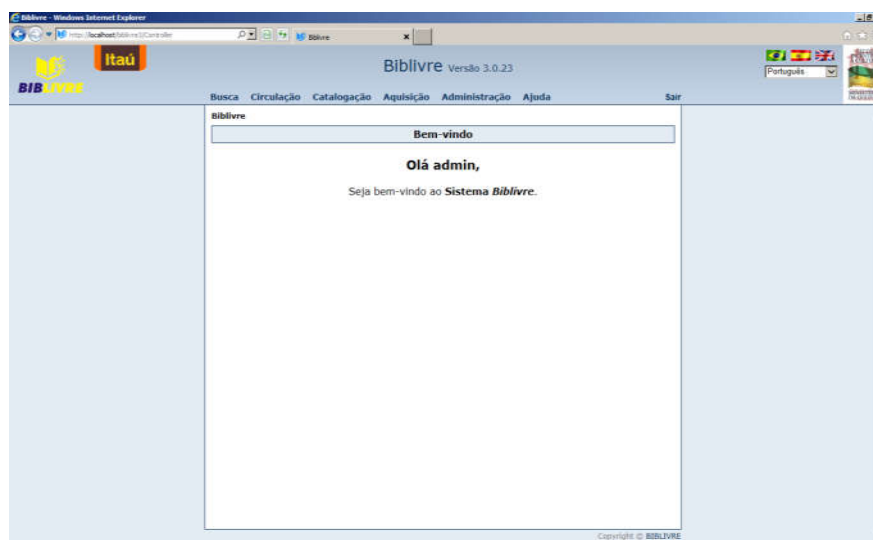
Biblivre - Windows Internet Explorer

http://localhost/biblivre3/Controller

Biblivre

Itaú

BIBLIVRE

Biblivre Versão 3.0.23

Português

Busca Circulação Catalogação Aquisição Administração Ajuda Sair

Biblivre

Bem-vindo

Olá admin,

Seja bem-vindo ao Sistema Biblivre.

Copyright © BIBLIVRE